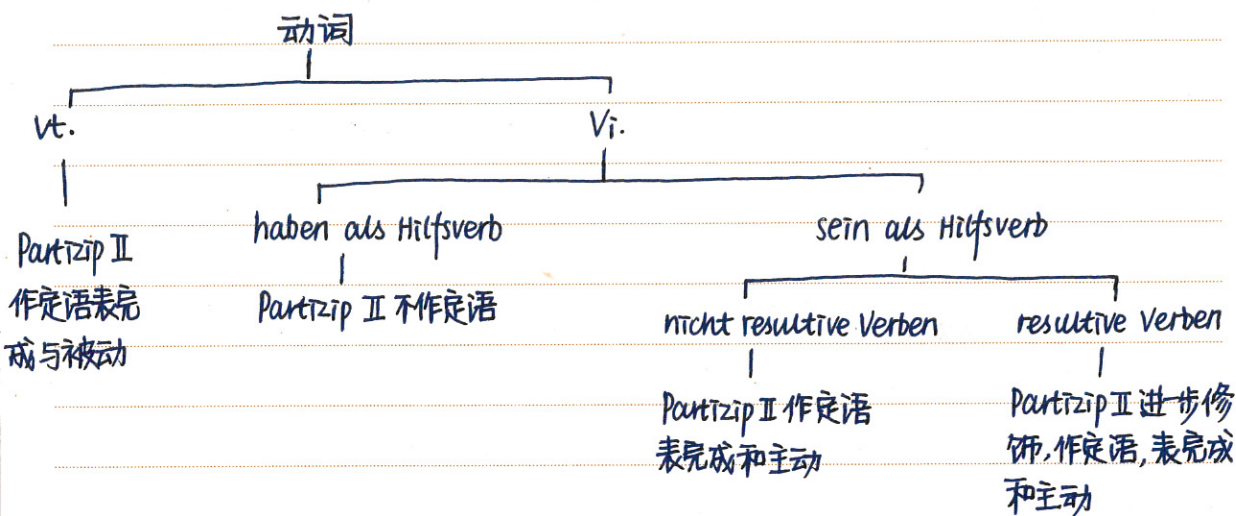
动词

Vt.

Partizip II 作定语表完成与被动

Vi.

haben als Hilfsverb

Partizip II 不作定语

sein als Hilfsverb

nicht resultive Verben

Partizip II 作定语表完成和主动

resultive Verben

Partizip II 进一步修饰,作定语,表完成和主动